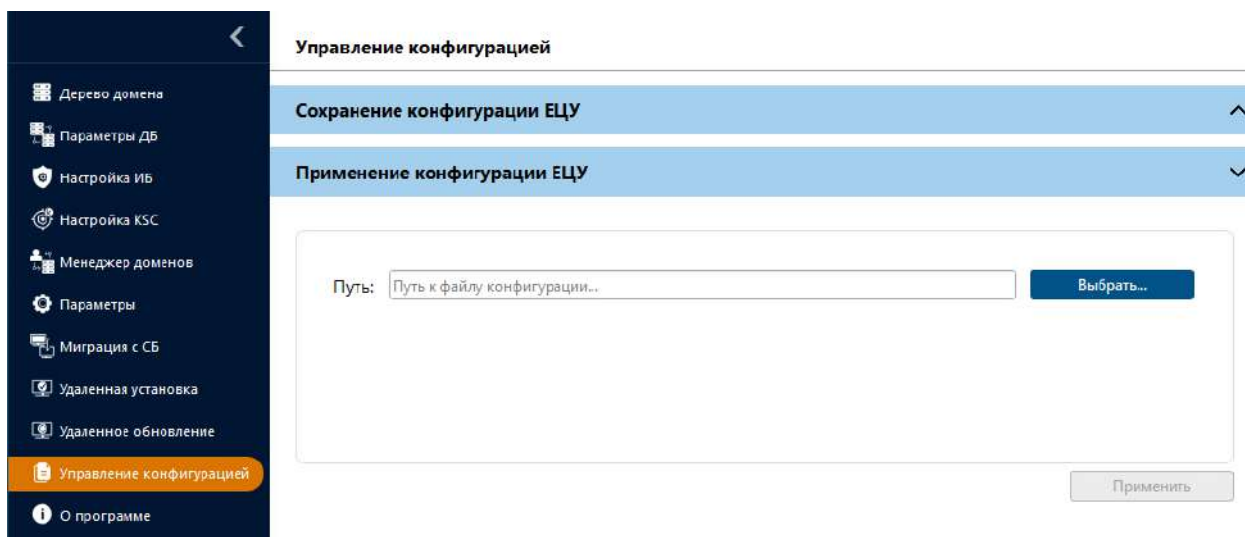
Дерево домена
Параметры ДБ
Настройка ИБ
Настройка KSC
Менеджер доменов
Параметры
Миграция с СБ
Удаленная установка
Удаленное обновление
Управление конфигурацией
О программе

Управление конфигурацией

Сохранение конфигурации ЕЦУ

Применение конфигурации ЕЦУ

Путь: Путь к файлу конфигурации...

Выбрать...

Применить